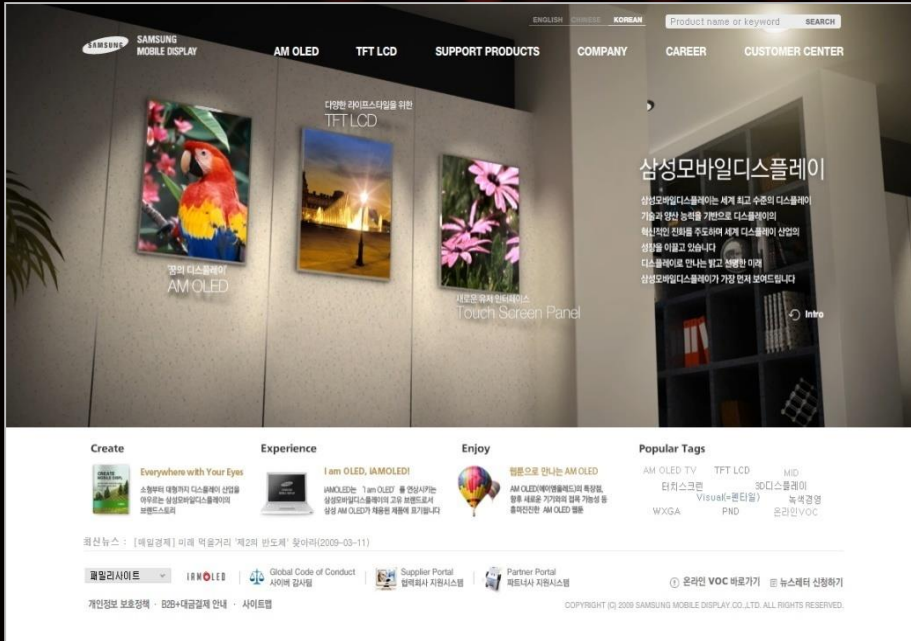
ENGLISH CHINESE KOREAN

Product name or keyword SEARCH

SAMSUNG SAMSUNG MOBILE DISPLAY

AM OLED TFT LCD SUPPORT PRODUCTS COMPANY CAREER CUSTOMER CENTER

다양한 라이프스타일을 위한
TFT LCD

삼성모바일디스플레이

삼성모바일디스플레이는 세계 최고 수준의 디스플레이 기술과 양산 능력을 기반으로 디스플레이의 혁신적인 진화를 주도하여 세계 디스플레이 산업의 성장을 이끌고 있습니다
디스플레이로 만나는 밝고 선명한 미래
삼성모바일디스플레이가 가장 먼저 보여드립니다

'꿈의 디스플레이'
AM OLED

새로운 유저 인터페이스
Touch Screen Panel

Intro

Create

Everywhere with Your Eyes

소형부터 대형까지 디스플레이 산업을 아우르는 삼성모바일디스플레이의 브랜드스토리

Experience

I am OLED, iAMOLED!

iAMOLED는 'I am OLED' 를 연상시키는 삼성모바일디스플레이의 고유 브랜드로서 삼성 AM OLED가 채용된 제품에 표기됩니다

Enjoy

웹툰으로 만나는 AM OLED

AM OLED(에이엠올레드)의 특장점, 향후 새로운 기기와의 접목 가능성 등 흥미진진한 AM OLED 웹툰

Popular Tags

AM OLED TV TFT LCD MID
터치스크린 3D디스플레이
Visual(=편타일) 녹색경영
WXGA PND 온라인VOC

최신뉴스 : [매일경제] 미래 먹을거리 '제2의 반도체' 찾아라(2009-03-11)

패밀리사이트

iAMOLED

Global Code of Conduct
사이버 감사팀

Supplier Portal
협력회사 지원시스템

Partner Portal
파트너사 지원시스템

온라인 VOC 바로가기 뉴스레터 신청하기

개인정보 보호정책 · B2B+대금결제 안내 · 사이트맵

COPYRIGHT (C) 2009 SAMSUNG MOBILE DISPLAY CO.,LTD. ALL RIGHTS RESERVED.